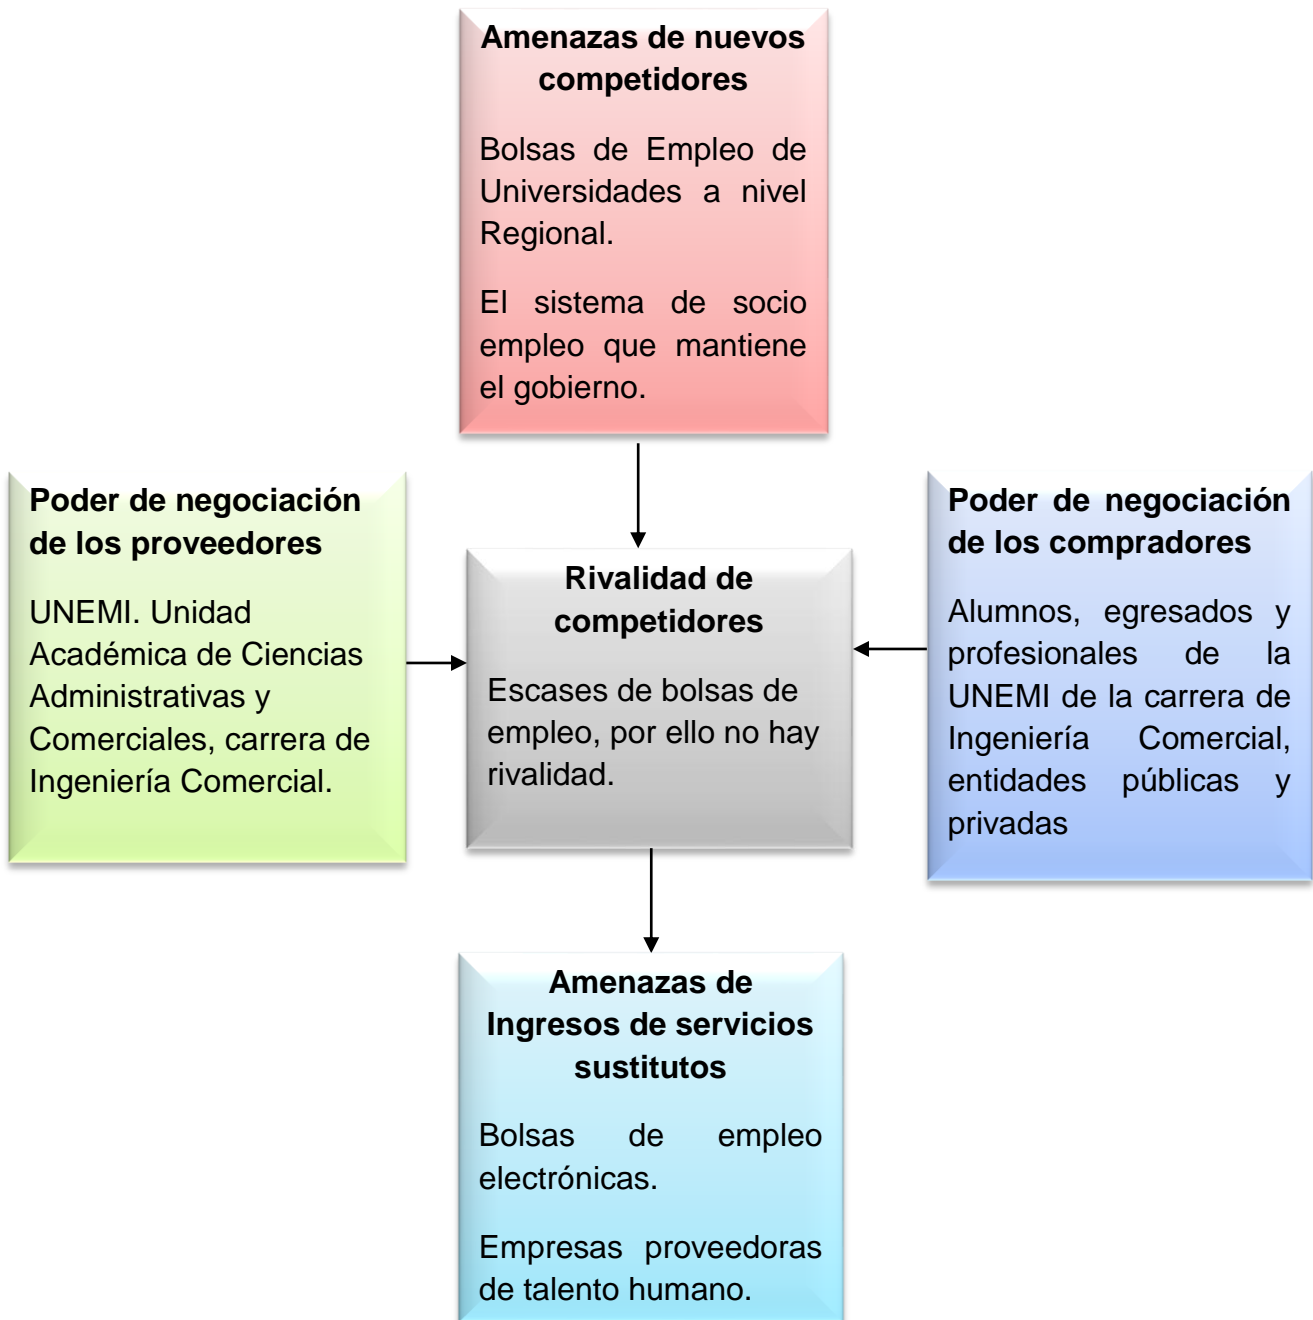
Amenazas de nuevos competidores

Bolsas de Empleo de Universidades a nivel Regional.

El sistema de socio empleo que mantiene el gobierno.

Poder de negociación de los proveedores

UNEMI. Unidad Académica de Ciencias Administrativas y Comerciales, carrera de Ingeniería Comercial.

Rivalidad de competidores

Escases de bolsas de empleo, por ello no hay rivalidad.

Poder de negociación de los compradores

Alumnos, egresados y profesionales de la UNEMI de la carrera de Ingeniería Comercial, entidades públicas y privadas

Amenazas de Ingresos de servicios sustitutos

Bolsas de empleo electrónicas.

Empresas proveedoras de talento humano.